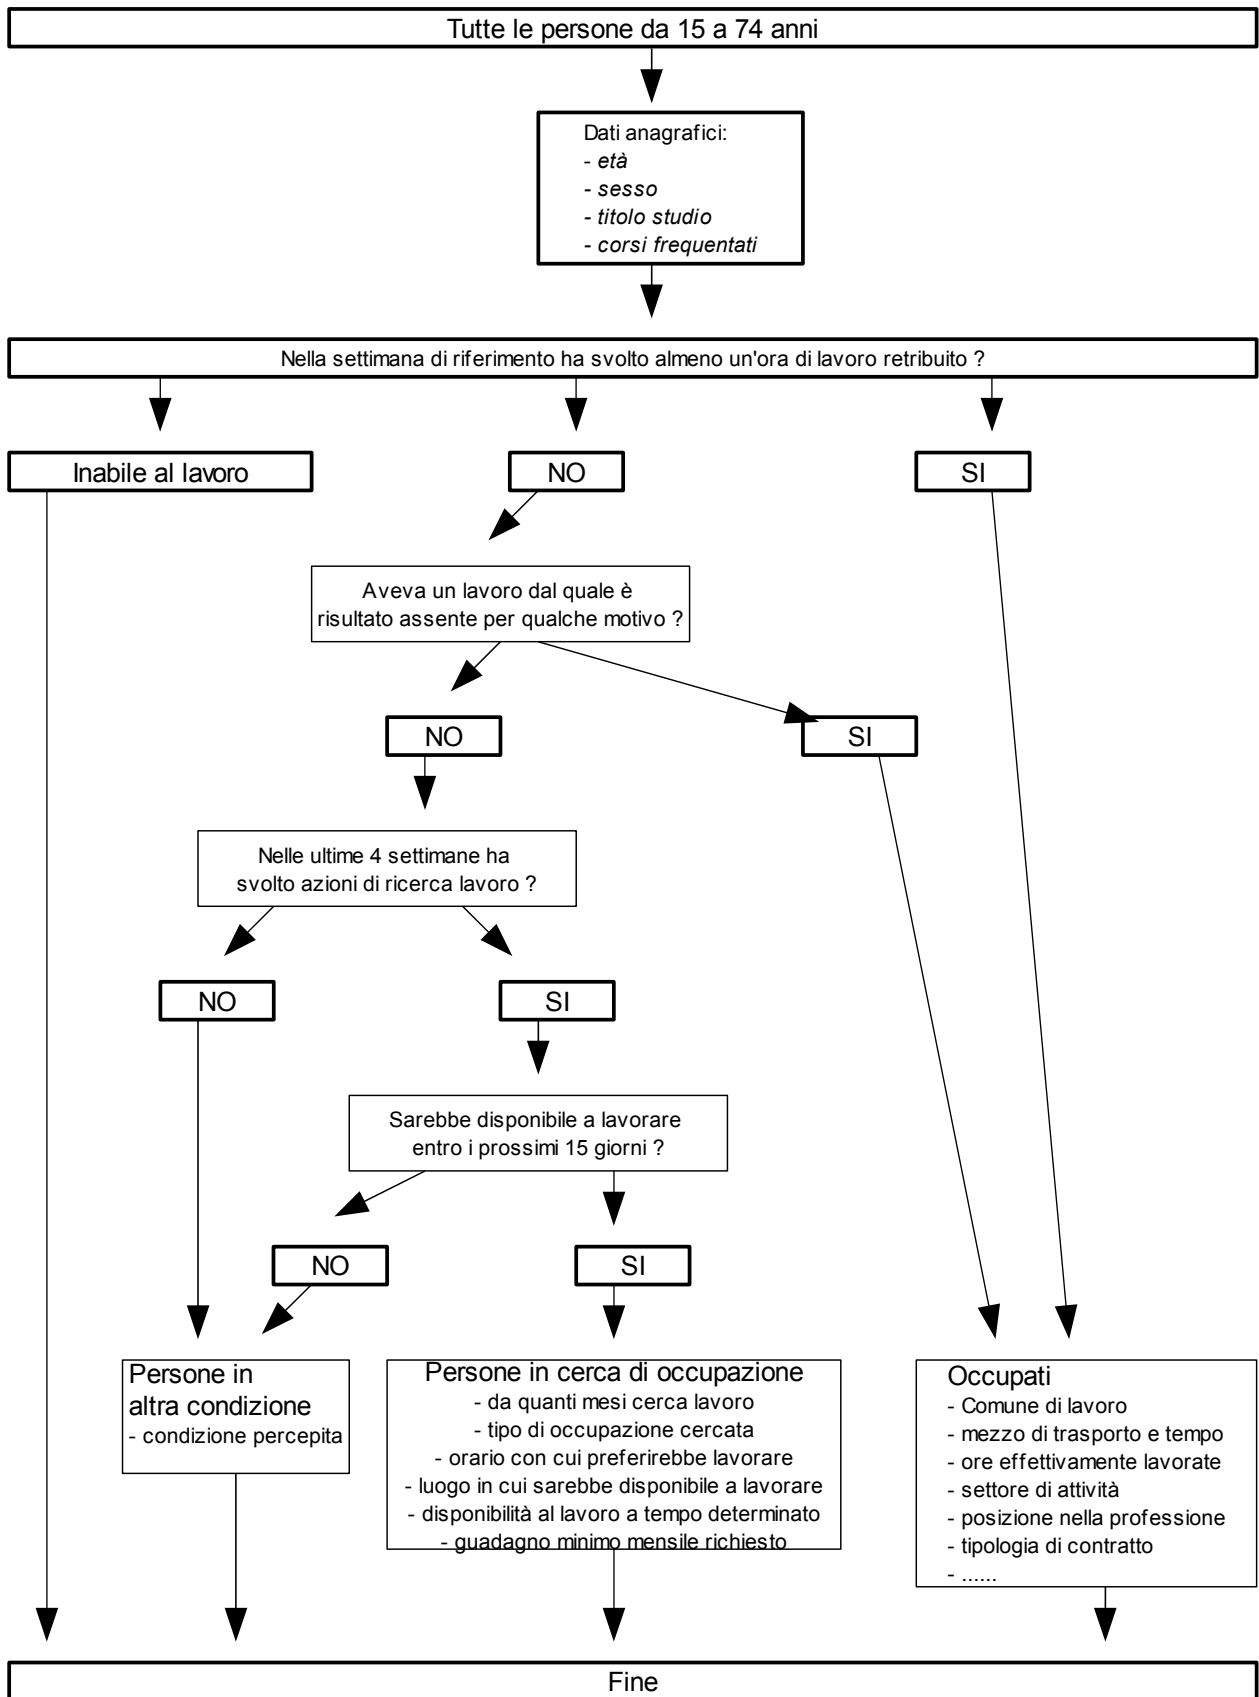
Tutte le persone da 15 a 74 anni

Dati anagrafici:
- età
- sesso
- titolo studio
- corsi frequentati

Nella settimana di riferimento ha svolto almeno un'ora di lavoro retribuito ?

Inabile al lavoro

NO

SI

Aveva un lavoro dal quale è risultato assente per qualche motivo ?

NO

SI

Nelle ultime 4 settimane ha svolto azioni di ricerca lavoro ?

NO

SI

Sarebbe disponibile a lavorare entro i prossimi 15 giorni ?

NO

SI

Persone in altra condizione
- condizione percepita

Persone in cerca di occupazione
- da quanti mesi cerca lavoro
- tipo di occupazione cercata
- orario con cui preferirebbe lavorare
- luogo in cui sarebbe disponibile a lavorare
- disponibilità al lavoro a tempo determinato
- guadagno minimo mensile richiesto

Occupati
- Comune di lavoro
- mezzo di trasporto e tempo
- ore effettivamente lavorate
- settore di attività
- posizione nella professione
- tipologia di contratto
- ......

Fine